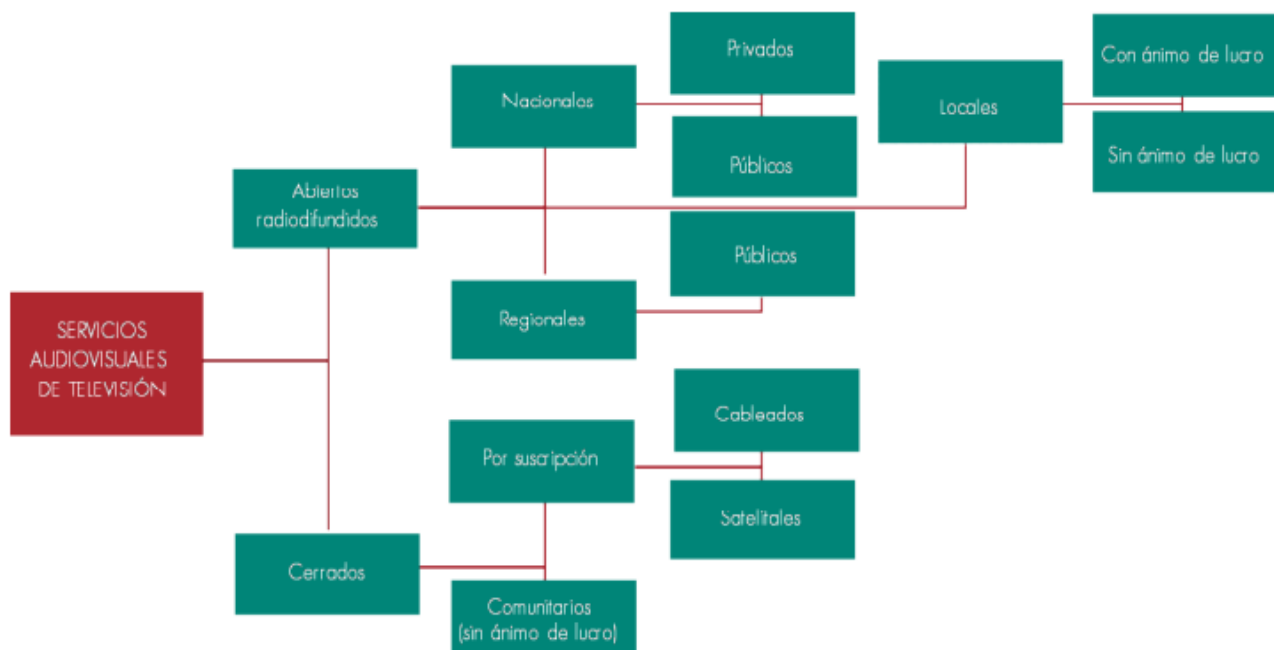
SERVICIOS AUDIOVISUALES DE TELEVISIÓN

Abiertos radiodifundidos

Nacionales

Privados

Públicos

Locales

Con ánimo de lucro

Sin ánimo de lucro

Regionales

Públicos

Cerrados

Por suscripción

Cableados

Satelitales

Comunitarios (sin ánimo de lucro)